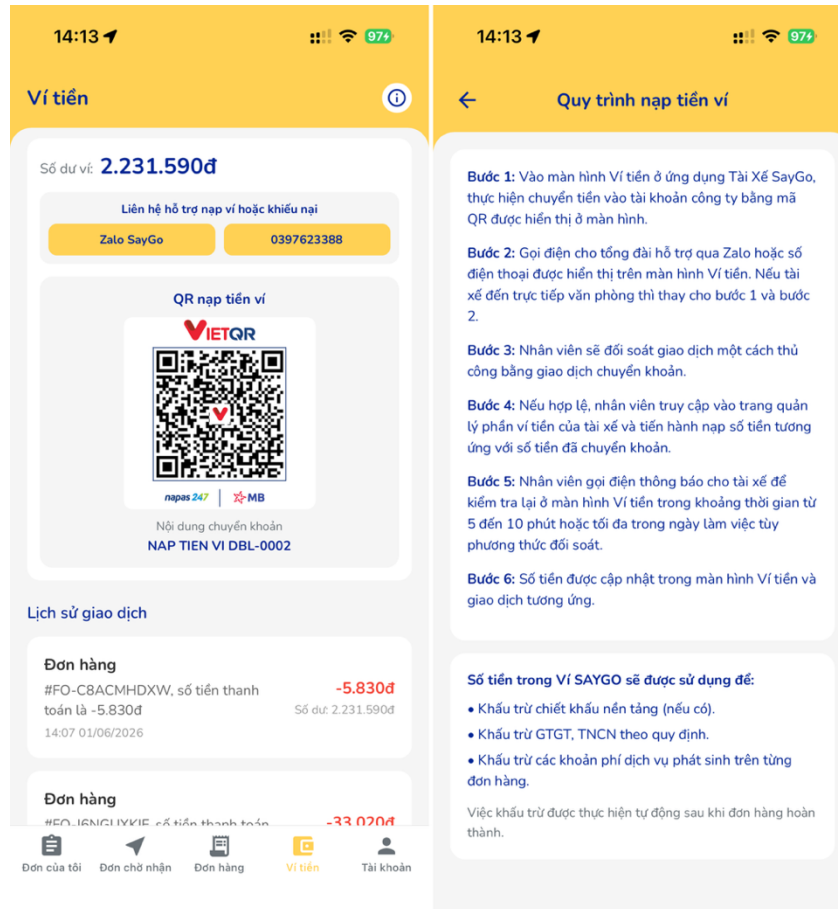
14:13 97+

Ví tiền

Số dư ví: 2.231.590đ

Liên hệ hỗ trợ nạp ví hoặc khiếu nại

Zalo SayGo | 0397623388

QR nạp tiền ví

VIETQR

napas 247 | MB

Nội dung chuyển khoản
NAP TIEN VI DBL-0002

Lịch sử giao dịch

Đơn hàng
#FO-C8ACMHDXW, số tiền thanh toán là -5.830đ
-5.830đ
Số dư: 2.231.590đ
14:07 01/06/2026

Đơn hàng
#FO-J6NGUYKIE, số tiền thanh toán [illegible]
-33.020đ

Đơn của tôi | Đơn chờ nhận | Đơn hàng | Ví tiền | Tài khoản

14:13 97+

Quy trình nạp tiền ví

Bước 1: Vào màn hình Ví tiền ở ứng dụng Tài Xế SayGo, thực hiện chuyển tiền vào tài khoản công ty bằng mã QR được hiển thị ở màn hình.

Bước 2: Gọi điện cho tổng đài hỗ trợ qua Zalo hoặc số điện thoại được hiển thị trên màn hình Ví tiền. Nếu tài xế đến trực tiếp văn phòng thì thay cho bước 1 và bước 2.

Bước 3: Nhân viên sẽ đối soát giao dịch một cách thủ công bằng giao dịch chuyển khoản.

Bước 4: Nếu hợp lệ, nhân viên truy cập vào trang quản lý phần ví tiền của tài xế và tiến hành nạp số tiền tương ứng với số tiền đã chuyển khoản.

Bước 5: Nhân viên gọi điện thông báo cho tài xế để kiểm tra lại ở màn hình Ví tiền trong khoảng thời gian từ 5 đến 10 phút hoặc tối đa trong ngày làm việc tùy phương thức đối soát.

Bước 6: Số tiền được cập nhật trong màn hình Ví tiền và giao dịch tương ứng.

Số tiền trong Ví SAYGO sẽ được sử dụng để:
• Khấu trừ chiết khấu nền tảng (nếu có).
• Khấu trừ GTGT, TNCN theo quy định.
• Khấu trừ các khoản phí dịch vụ phát sinh trên từng đơn hàng.

Việc khấu trừ được thực hiện tự động sau khi đơn hàng hoàn thành.